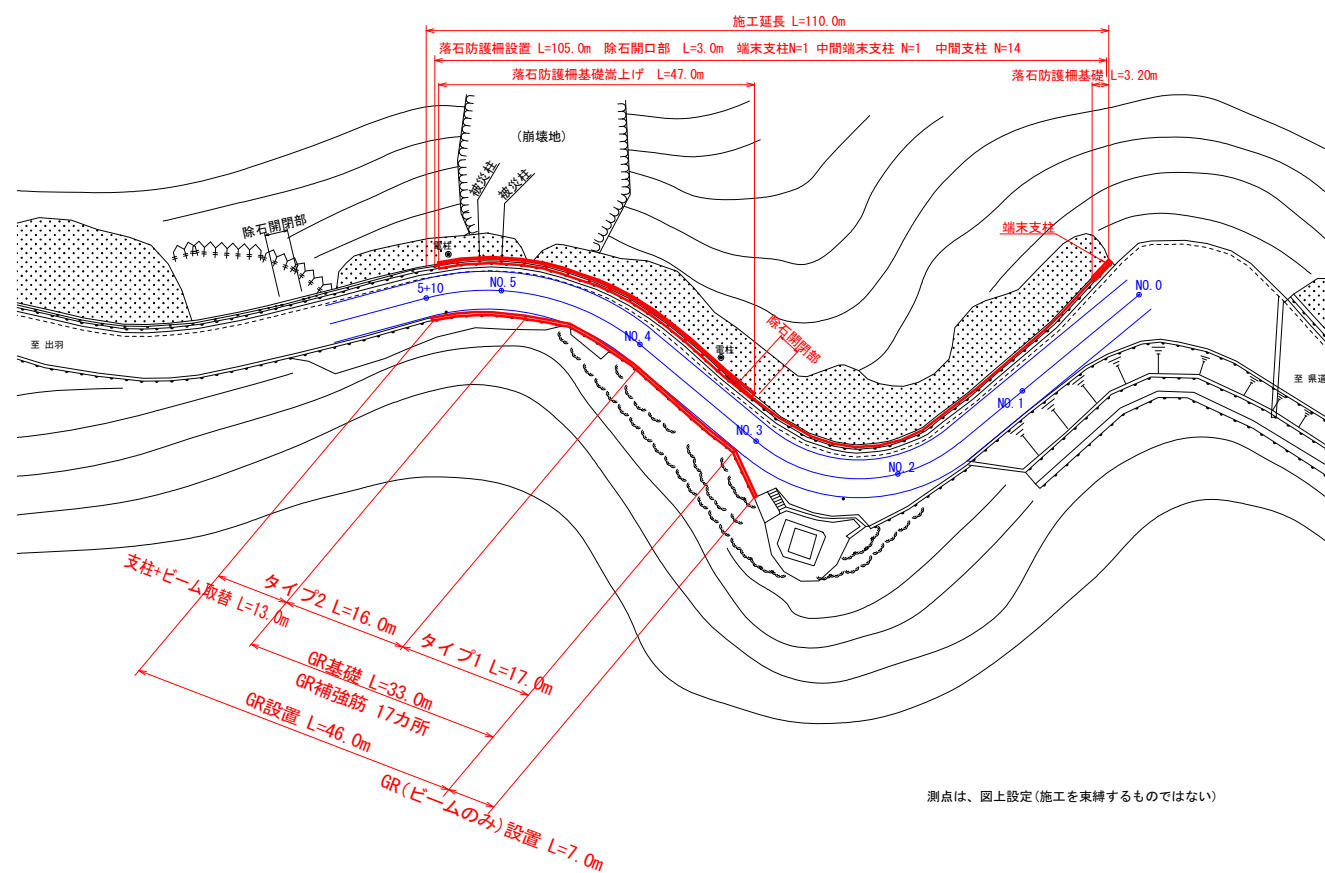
施工延長 L=110.0m

落石防護柵設置 L=105.0m　除石開口部　L=3.0m　端末支柱N=1　中間端末支柱 N=1　中間支柱 N=14

落石防護柵基礎嵩上げ　L=47.0m

落石防護柵基礎 L=3.20m

(崩壊地)

被災柱

被災柱

除石開閉部

電柱

端末支柱

5+10

NO.5

NO.4

電柱

除石開閉部

NO.3

NO.2

NO.1

NO.0

至 出羽

至 県道

支柱+ビーム取替 L=13.0m

タイプ2 L=16.0m

タイプ1 L=17.0m

GR基礎 L=33.0m

GR補強筋 17カ所

GR設置 L=46.0m

GR(ビームのみ)設置 L=7.0m

測点は、図上設定(施工を束縛するものではない)